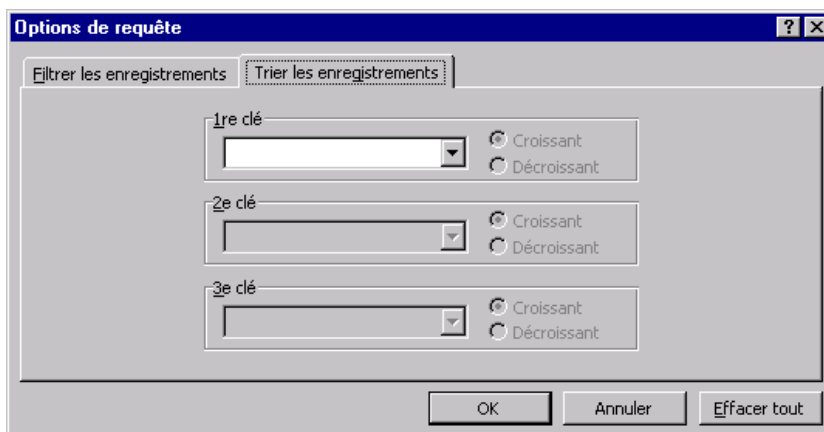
Options de requête

?

Filtrer les enregistrements

Trier les enregistrements

1re clé

Croissant

Décroissant

2e clé

Croissant

Décroissant

3e clé

Croissant

Décroissant

OK

Annuler

Effacer tout